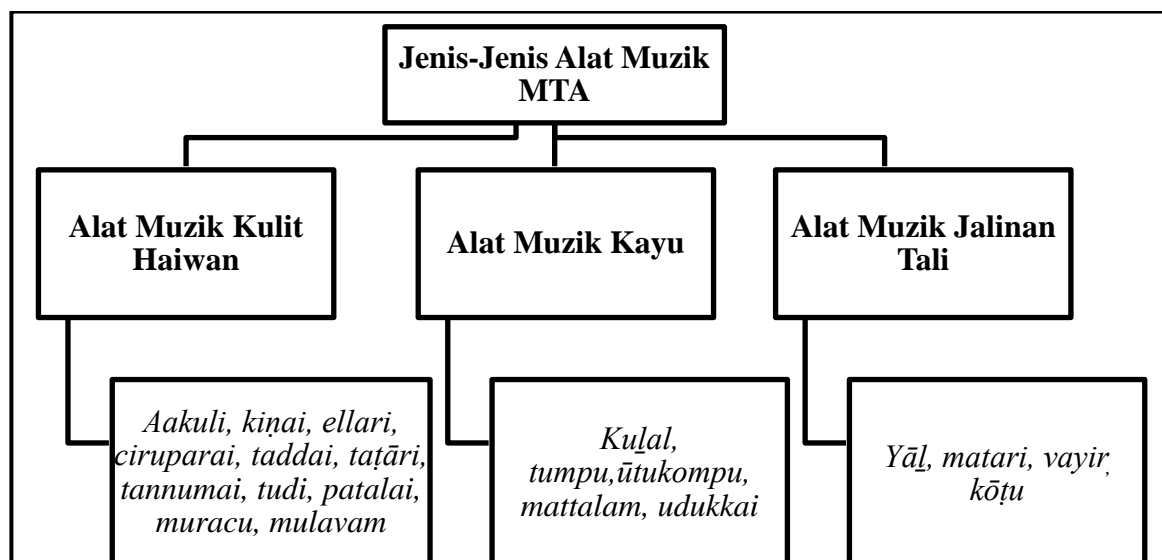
Jenis-Jenis Alat Muzik MTA

Alat Muzik Kulit Haiwan

Alat Muzik Kayu

Alat Muzik Jalinan Tali

Aakuli, kiṇai, ellari, ciruparai, taddai, taṭāri, tannumai, tudi, patalai, muracu, mulavam

Kuḻal, tumpu,ūtukompu, mattalam, udukkai

Yāḻ, matari, vayiṛ kōṭu